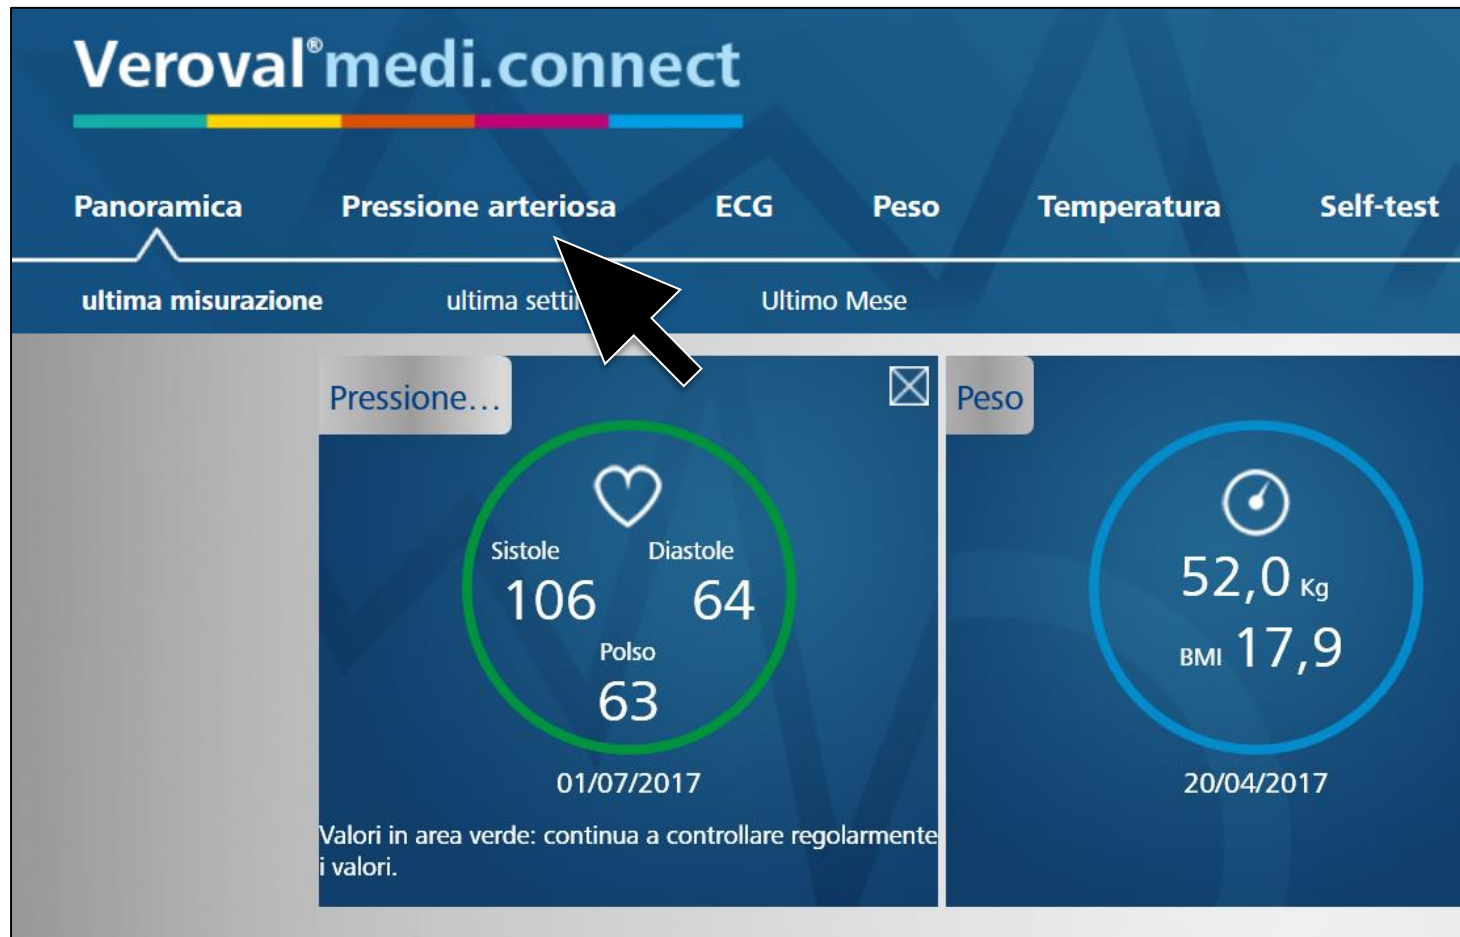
Veroval® medi.connect

Panoramica Pressione arteriosa ECG Peso Temperatura Self-test

ultima misurazione ultima setti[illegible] Ultimo Mese

Pressione...

Sistole Diastole
106 64
Polso
63

01/07/2017

Valori in area verde: continua a controllare regolarmente i valori.

Peso

52,0 Kg
BMI 17,9

20/04/2017